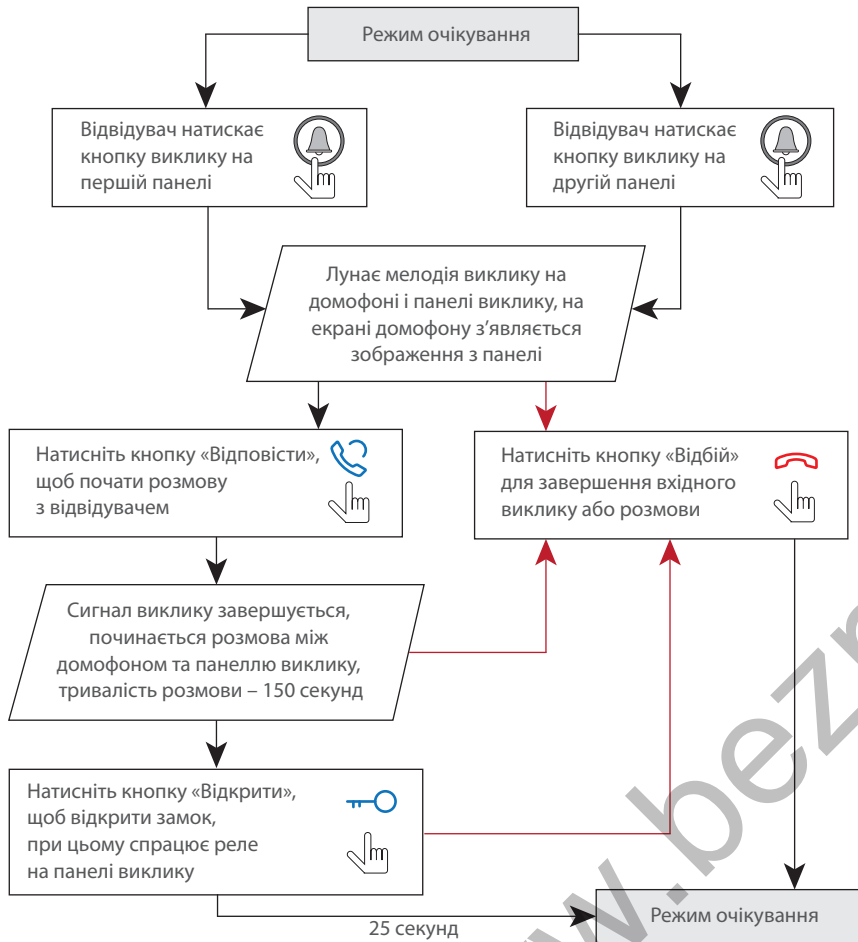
Режим очікування

Відвідувач натискає кнопку виклику на першій панелі

Відвідувач натискає кнопку виклику на другій панелі

Лунає мелодія виклику на домофоні і панелі виклику, на екрані домофону з'являється зображення з панелі

Натисніть кнопку «Відповісти», щоб почати розмову з відвідувачем

Натисніть кнопку «Відбій» для завершення вхідного виклику або розмови

Сигнал виклику завершується, починається розмова між домофоном та панеллю виклику, тривалість розмови – 150 секунд

Натисніть кнопку «Відкрити», щоб відкрити замок, при цьому спрацює реле на панелі виклику

25 секунд

Режим очікування

www.bez